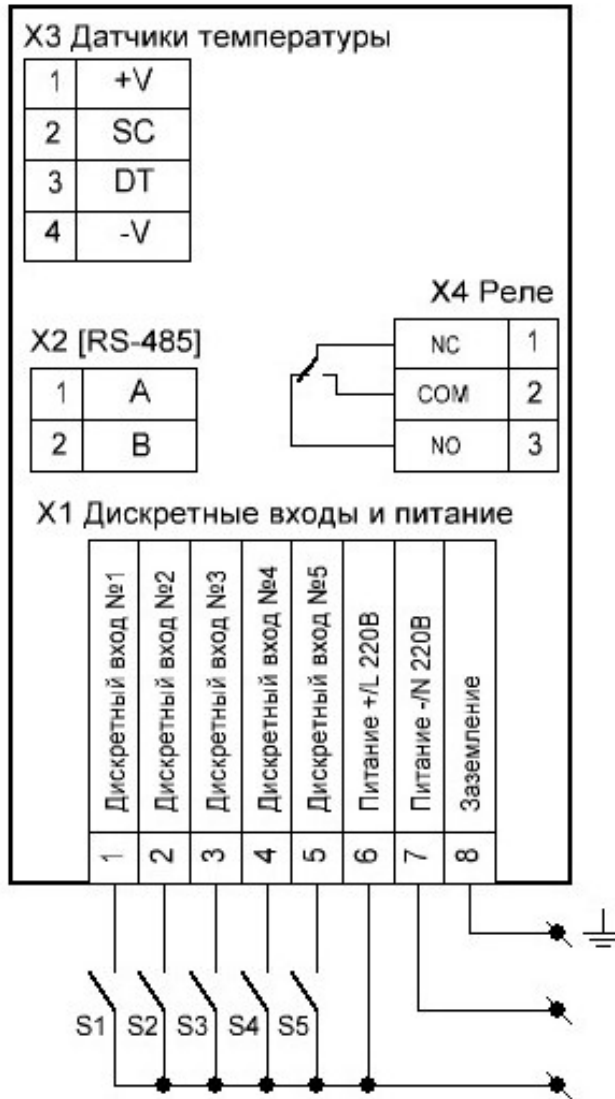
X3 Датчики температуры

| 1 | +V |
|---|---|
| 2 | SC |
| 3 | DT |
| 4 | -V |

X4 Реле

| NC | 1 |
|---|---|
| COM | 2 |
| NO | 3 |

X2 [RS-485]

| 1 | A |
|---|---|
| 2 | B |

X1 Дискретные входы и питание

| Дискретный вход №1 | Дискретный вход №2 | Дискретный вход №3 | Дискретный вход №4 | Дискретный вход №5 | Питание +/L 220В | Питание -/N 220В | Заземление |
|---|---|---|---|---|---|---|---|
| 1 | 2 | 3 | 4 | 5 | 6 | 7 | 8 |

S1 S2 S3 S4 S5